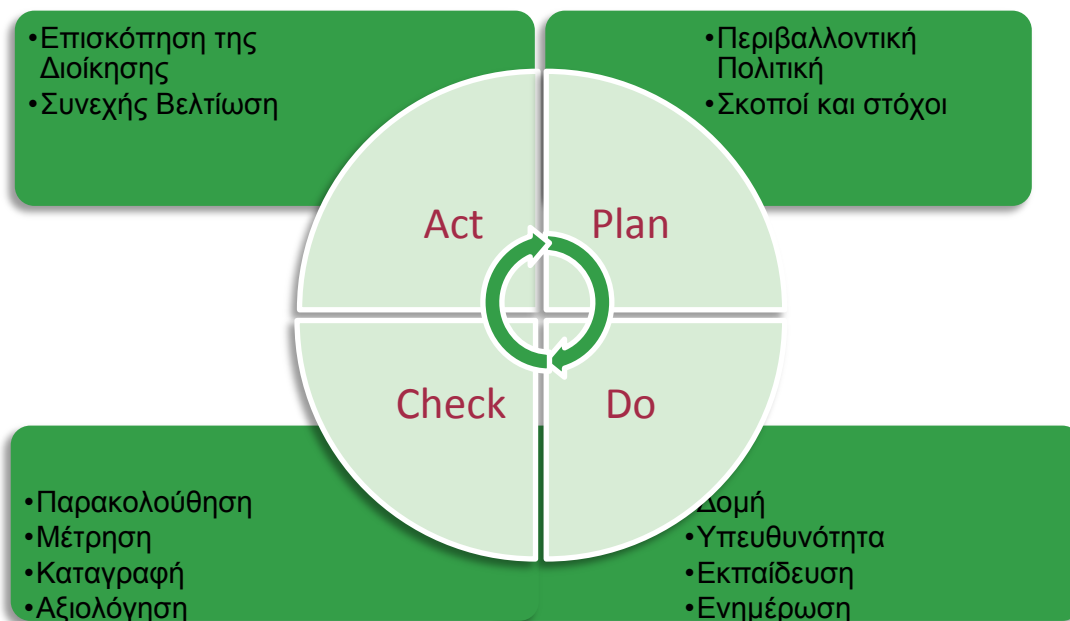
•Επισκόπηση της Διοίκησης
•Συνεχής Βελτίωση

•Περιβαλλοντική Πολιτική
•Σκοποί και στόχοι

Act

Plan

Check

Do

•Παρακολούθηση
•Μέτρηση
•Καταγραφή
•Αξιολόγηση

Δομή
•Υπευθυνότητα
•Εκπαίδευση
•Ενημέρωση